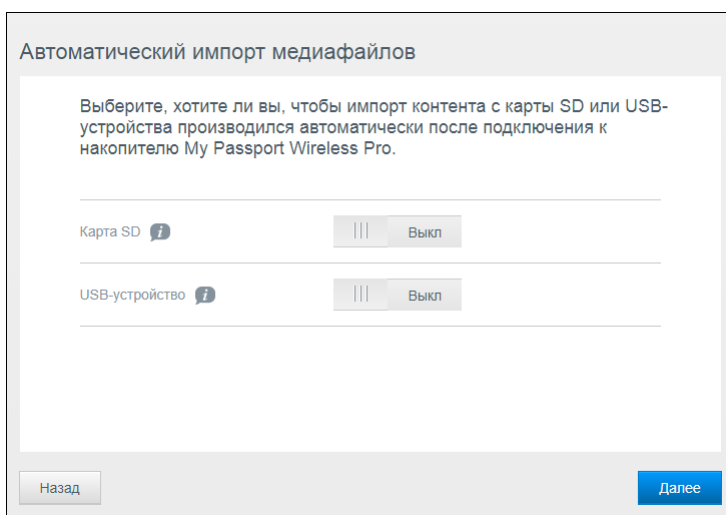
Автоматический импорт медиафайлов

Выберите, хотите ли вы, чтобы импорт контента с карты SD или USB-устройства производился автоматически после подключения к накопителю My Passport Wireless Pro.

Карта SD i Выкл

USB-устройство i Выкл

Назад

Далее